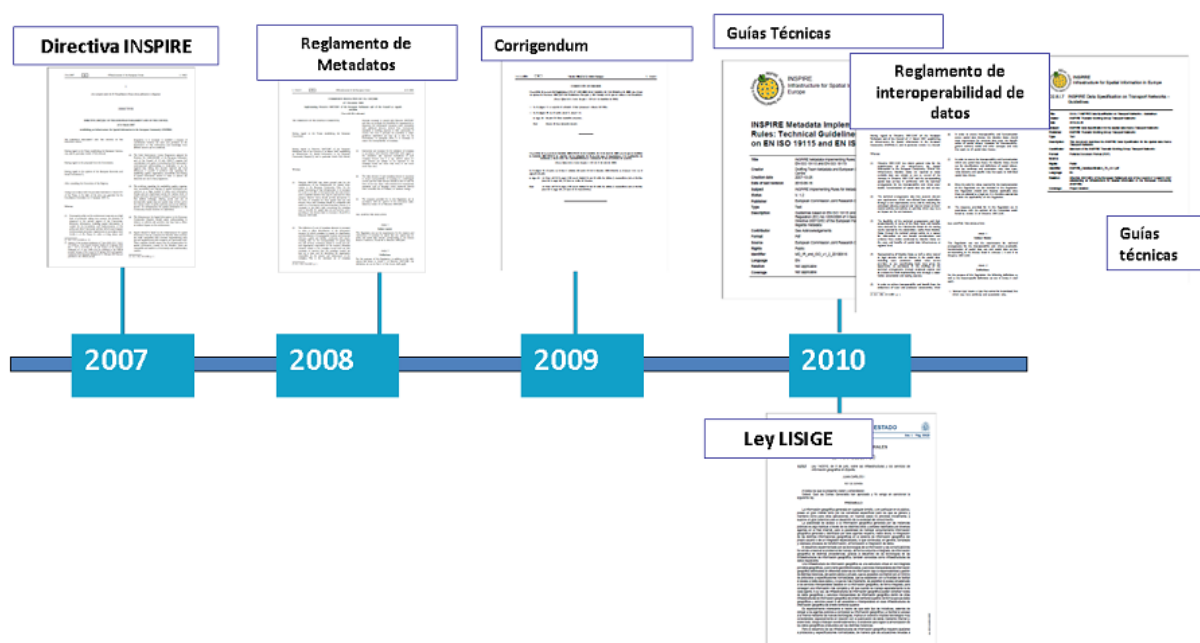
Directiva INSPIRE

Reglamento de Metadatos

Corrigendum

Guías Técnicas

Reglamento de interoperabilidad de datos

Guías técnicas

2007

2008

2009

2010

Ley LISIGE

INSPIRE Infrastructure for Spatial Information in Europe

INSPIRE Metadata Implementing Rules: Technical Guidelines based on EN ISO 19115 and EN ISO

INSPIRE Infrastructure for Spatial Information in Europe

ESTADO